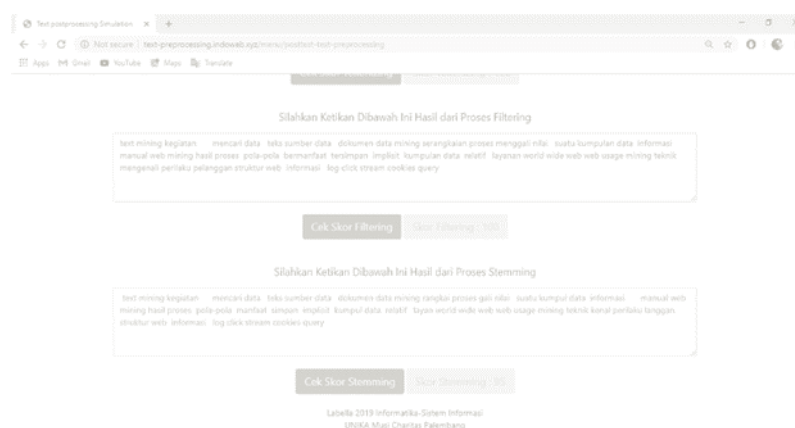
Text preprocessing Simulation × +

← → C ⓘ Not secure | text-preprocessing.indoweb.xyz/menu/posttest-text-preprocessing

Apps Gmail YouTube Maps Translate

Silahkan Ketikan Dibawah Ini Hasil dari Proses Filtering

text mining kegiatan mencari data teks sumber data dokumen data mining serangkaian proses menggali nilai suatu kumpulan data informasi manual web mining hasil proses pola-pola bermanfaat tersimpan implisit kumpulan data relatif layanan world wide web web usage mining teknik mengenali perilaku pelanggan struktur web informasi log click stream cookies query

Cek Skor Filtering Skor Filtering : 100

Silahkan Ketikan Dibawah Ini Hasil dari Proses Stemming

text mining kegiatan mencari data teks sumber data dokumen data mining rangkai proses gali nilai suatu kumpul data informasi manual web mining hasil proses pola-pola manfaat simpan implisit kumpul data relatif layan world wide web web usage mining teknik kenal perilaku langgan struktur web informasi log click stream cookies query

Cek Skor Stemming Skor Stemming : 95

Labella 2019 Informatika-Sistem Informasi
UNIKA Musi Charitas Palembang